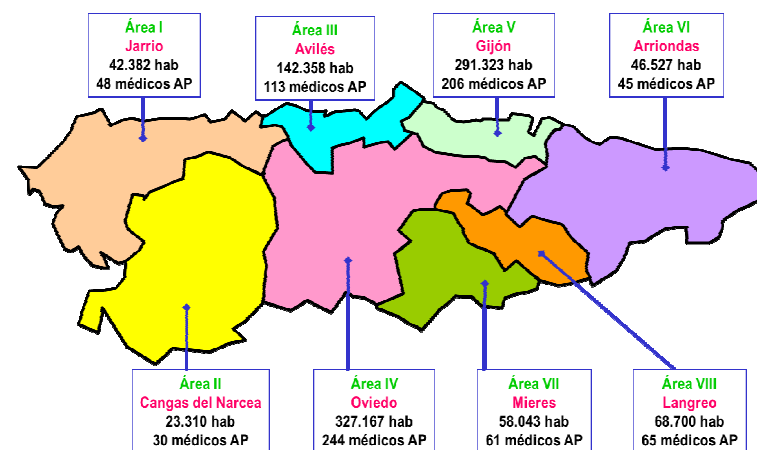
Área I
Jarrio
42.382 hab
48 médicos AP

Área III
Avilés
142.358 hab
113 médicos AP

Área V
Gijón
291.323 hab
206 médicos AP

Área VI
Arriondas
46.527 hab
45 médicos AP

Área II
Cangas del Narcea
23.310 hab
30 médicos AP

Área IV
Oviedo
327.167 hab
244 médicos AP

Área VII
Mieres
58.043 hab
61 médicos AP

Área VIII
Langreo
68.700 hab
65 médicos AP